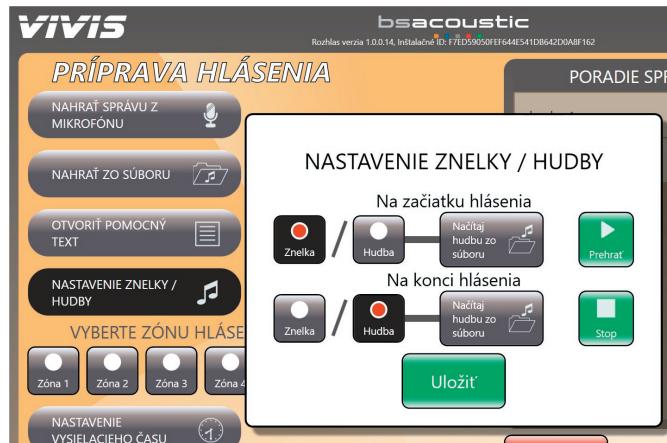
VIVIS

bsacoustic

Rozhlas verzia 1.0.0.14, Inštalačné ID: F7ED59050FEF644E541DB642D0A8F162

PRÍPRAVA HLÁSENIA

NAHRAŤ SPRÁVU Z MIKROFÓNU

NAHRAŤ ZO SÚBORU

OTVORIŤ POMOCNÝ TEXT

NASTAVENIE ZNELKY / HUDBY

VYBERTE ZÓNU HLÁSE

Zóna 1
Zóna 2
Zóna 3
Zóna 4

NASTAVENIE VYSIELACIEHO ČASU

PORADIE SPR

NASTAVENIE ZNELKY / HUDBY

Na začiatku hlásenia

Znelka
/
Hudba
Načítaj hudbu zo súboru
Prehrať

Na konci hlásenia

Znelka
/
Hudba
Načítaj hudbu zo súboru
Stop

Uložiť